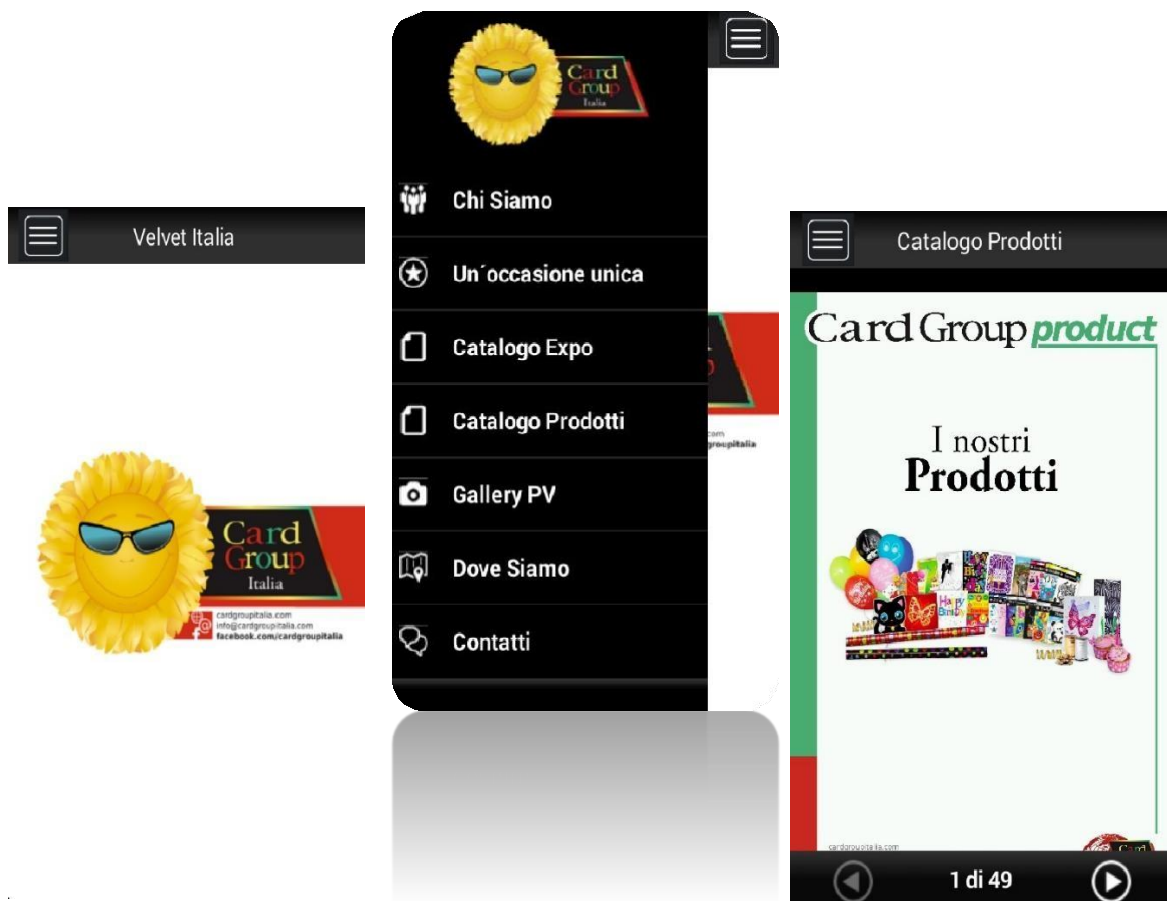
Velvet Italia

Card Group Italia

cardgroupitalia.com
info@cardgroupitalia.com
facebook.com/cardgroupitalia

Card Group Italia

Chi Siamo

Un´occasione unica

Catalogo Expo

Catalogo Prodotti

Gallery PV

Dove Siamo

Contatti

Catalogo Prodotti

Card Group product

I nostri
Prodotti

cardgroupitalia.com

1 di 49